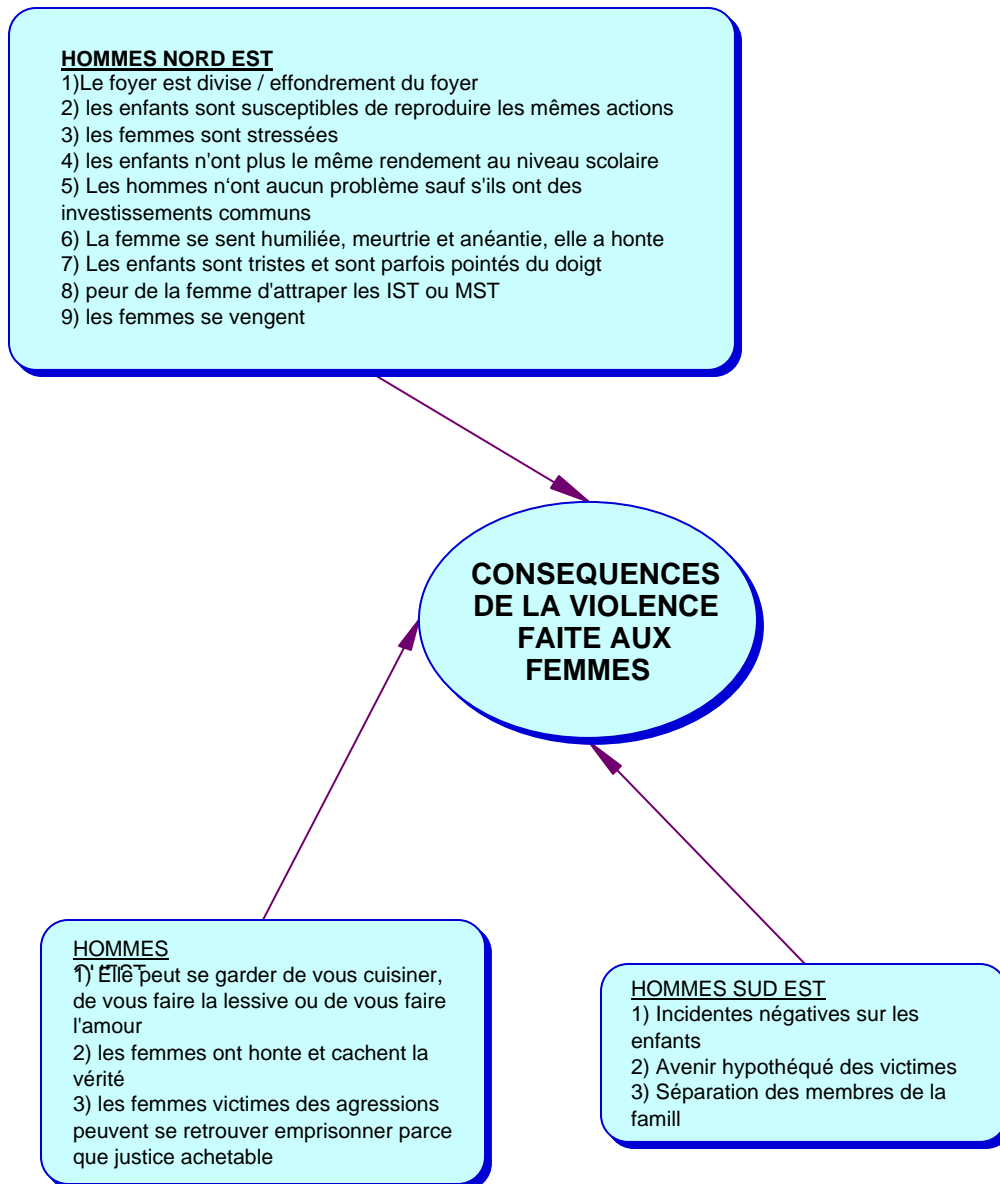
HOMMES NORD EST
1)Le foyer est divise / effondrement du foyer
2) les enfants sont susceptibles de reproduire les mêmes actions
3) les femmes sont stressées
4) les enfants n'ont plus le même rendement au niveau scolaire
5) Les hommes n'ont aucun problème sauf s'ils ont des investissements communs
6) La femme se sent humiliée, meurtrie et anéantie, elle a honte
7) Les enfants sont tristes et sont parfois pointés du doigt
8) peur de la femme d'attraper les IST ou MST
9) les femmes se vengent

CONSEQUENCES DE LA VIOLENCE FAITE AUX FEMMES

HOMMES
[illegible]
1) Elle peut se garder de vous cuisiner, de vous faire la lessive ou de vous faire l'amour
2) les femmes ont honte et cachent la vérité
3) les femmes victimes des agressions peuvent se retrouver emprisonner parce que justice achetable

HOMMES SUD EST
1) Incidentes négatives sur les enfants
2) Avenir hypothéqué des victimes
3) Séparation des membres de la famill